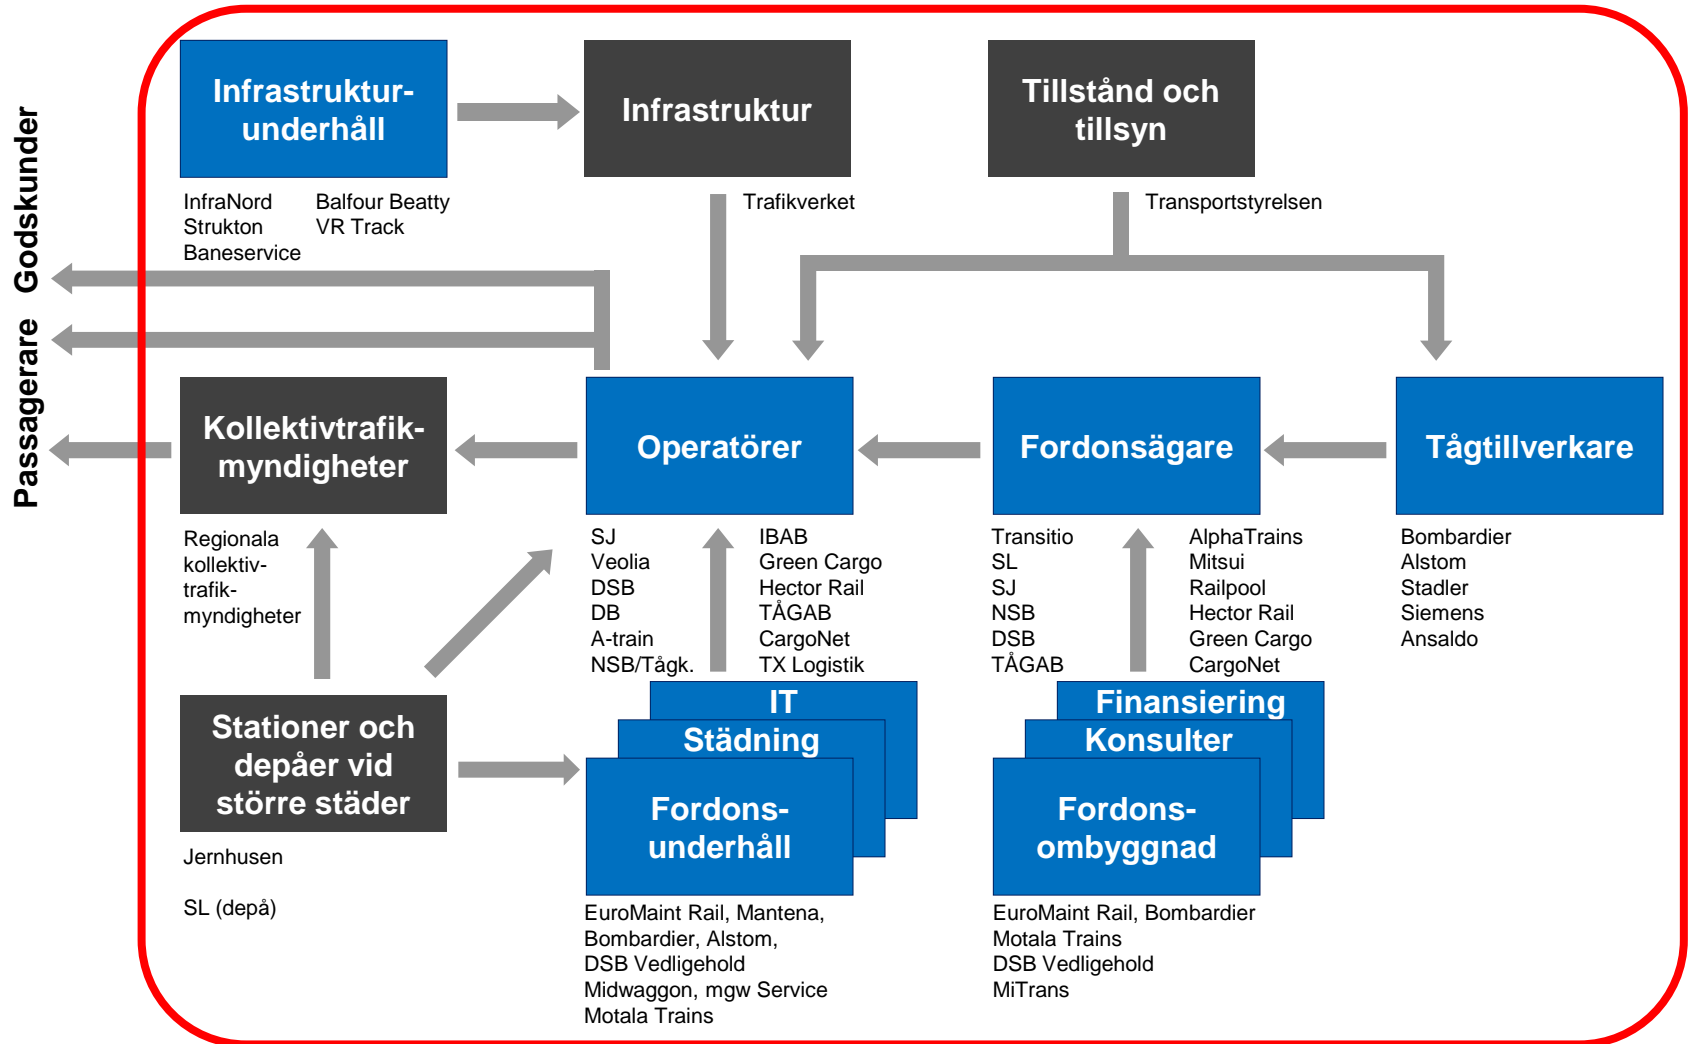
Godskunder

Passagerare

Infrastruktur-underhåll

InfraNord
Strukton
Baneservice

Balfour Beatty
VR Track

Infrastruktur

Trafikverket

Tillstånd och tillsyn

Transportstyrelsen

Kollektivtrafik-myndigheter

Regionala kollektiv-trafik-myndigheter

Operatörer

SJ
Veolia
DSB
DB
A-train
NSB/Tågk.

IBAB
Green Cargo
Hector Rail
TÅGAB
CargoNet
TX Logistik

Fordonsägare

Transitio
SL
SJ
NSB
DSB
TÅGAB

AlphaTrains
Mitsui
Railpool
Hector Rail
Green Cargo
CargoNet

Tågtillverkare

Bombardier
Alstom
Stadler
Siemens
Ansaldo

Stationer och depåer vid större städer

Jernhusen

SL (depå)

IT
Städning
Fordons-underhåll

EuroMaint Rail, Mantena,
Bombardier, Alstom,
DSB Vedligehold
Midwaggon, mgw Service
Motala Trains

Finansiering
Konsulter
Fordons-ombyggnad

EuroMaint Rail, Bombardier
Motala Trains
DSB Vedligehold
MiTrans